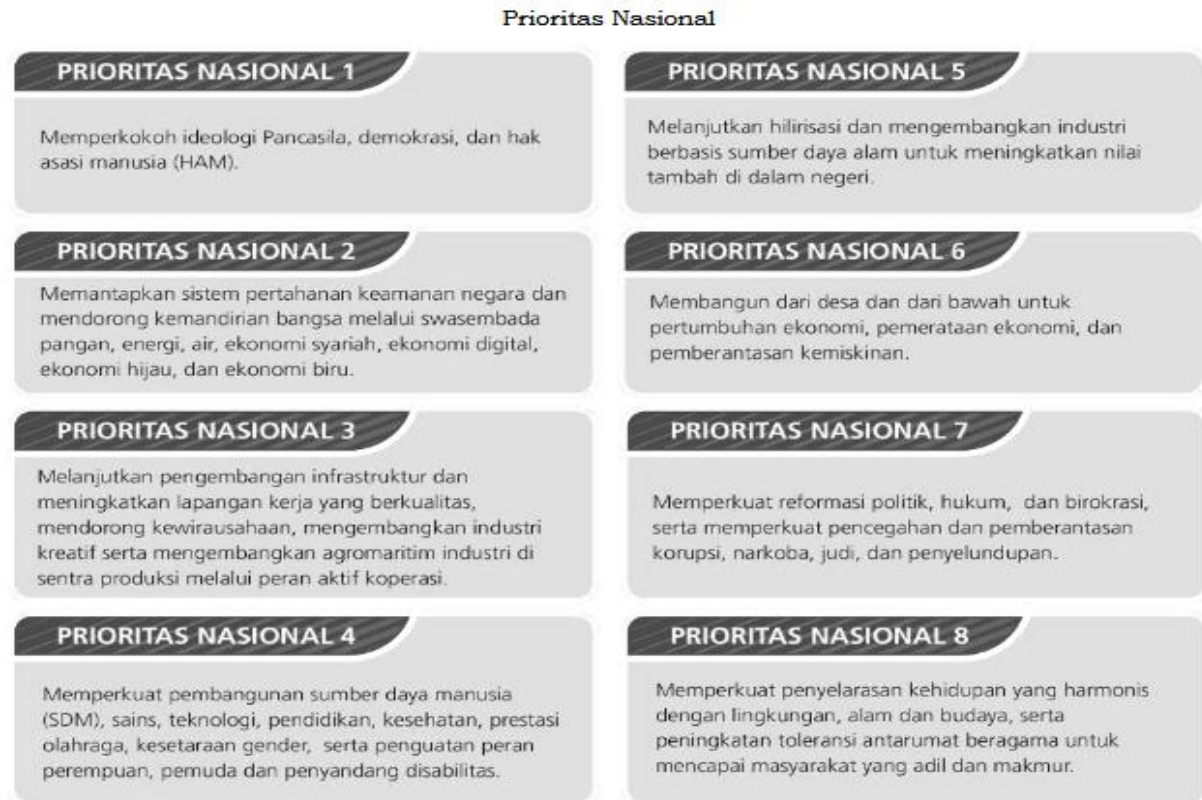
Prioritas Nasional

PRIORITAS NASIONAL 1

Memperkokoh ideologi Pancasila, demokrasi, dan hak asasi manusia (HAM).

PRIORITAS NASIONAL 2

Memantapkan sistem pertahanan keamanan negara dan mendorong kemandirian bangsa melalui swasembada pangan, energi, air, ekonomi syariah, ekonomi digital, ekonomi hijau, dan ekonomi biru.

PRIORITAS NASIONAL 3

Melanjutkan pengembangan infrastruktur dan meningkatkan lapangan kerja yang berkualitas, mendorong kewirausahaan, mengembangkan industri kreatif serta mengembangkan agromaritim industri di sentra produksi melalui peran aktif koperasi.

PRIORITAS NASIONAL 4

Memperkuat pembangunan sumber daya manusia (SDM), sains, teknologi, pendidikan, kesehatan, prestasi olahraga, kesetaraan gender, serta penguatan peran perempuan, pemuda dan penyandang disabilitas.

PRIORITAS NASIONAL 5

Melanjutkan hilirisasi dan mengembangkan industri berbasis sumber daya alam untuk meningkatkan nilai tambah di dalam negeri.

PRIORITAS NASIONAL 6

Membangun dari desa dan dari bawah untuk pertumbuhan ekonomi, pemerataan ekonomi, dan pemberantasan kemiskinan.

PRIORITAS NASIONAL 7

Memperkuat reformasi politik, hukum, dan birokrasi, serta memperkuat pencegahan dan pemberantasan korupsi, narkoba, judi, dan penyelundupan.

PRIORITAS NASIONAL 8

Memperkuat penyelarasan kehidupan yang harmonis dengan lingkungan, alam dan budaya, serta peningkatan toleransi antarumat beragama untuk mencapai masyarakat yang adil dan makmur.